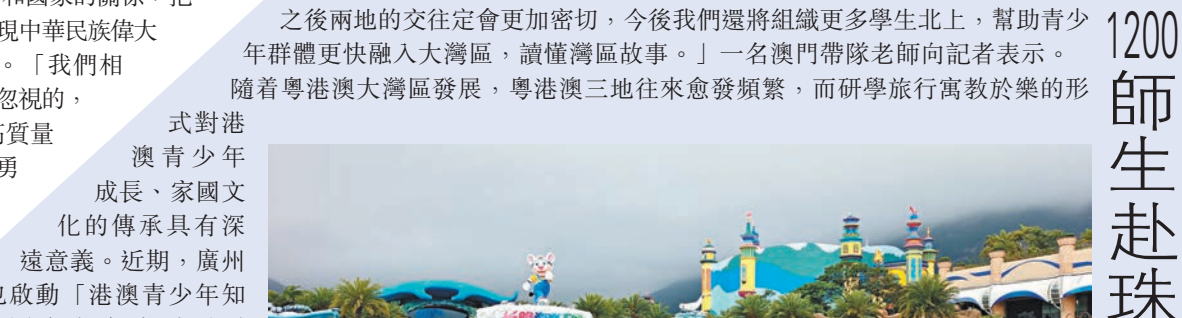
和國家的關係，把
現中華民族偉大
。「我們相
忽視的，
高質量
勇

之後兩地的交往定會更加密切，今後我們還將組織更多學生北上，幫助青少年群體更快融入大灣區，讀懂灣區故事。」一名澳門帶隊老師向記者表示。

隨着粵港澳大灣區發展，粵港澳三地往來愈發頻繁，而研學旅行寓教於樂的形式對港澳青少年成長、家國文化的傳承具有深遠意義。近期，廣州也啟動「港澳青少年知

1200師生赴珠